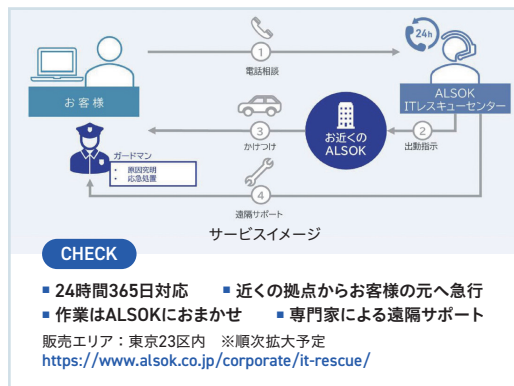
お客様

1
電話相談

24h

ALSOK
ITレスキューセンター

3
かけつけ

お近くの
ALSOK

2
出動指示

ガードマン
・原因究明
・応急処置

4
遠隔サポート

サービスイメージ

CHECK

■ 24時間365日対応　■ 近くの拠点からお客様の元へ急行
■ 作業はALSOKにおまかせ　■ 専門家による遠隔サポート

販売エリア：東京23区内　※順次拡大予定
https://www.alsok.co.jp/corporate/it-rescue/